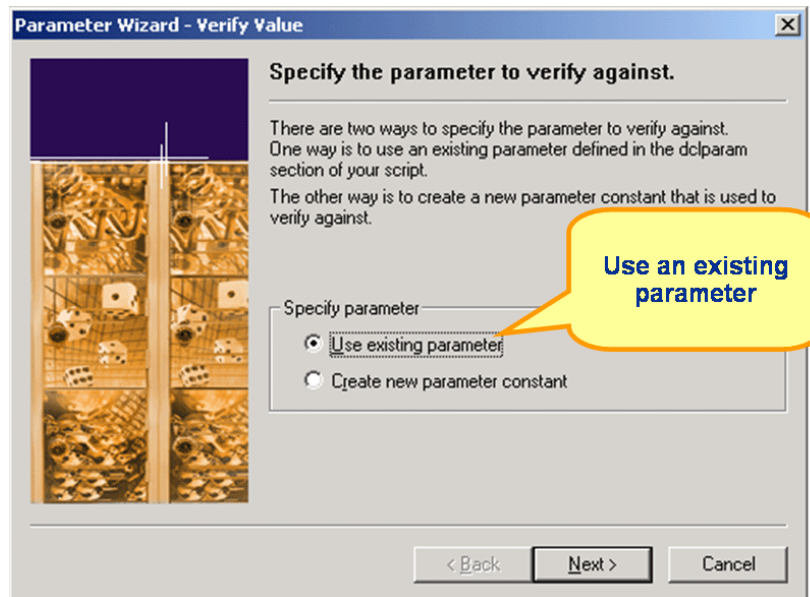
Parameter Wizard - Verify Value

Specify the parameter to verify against.

There are two ways to specify the parameter to verify against. One way is to use an existing parameter defined in the dclparam section of your script.

The other way is to create a new parameter constant that is used to verify against.

Use an existing parameter

Specify parameter

Use existing parameter

Create new parameter constant

< Back

Next >

Cancel